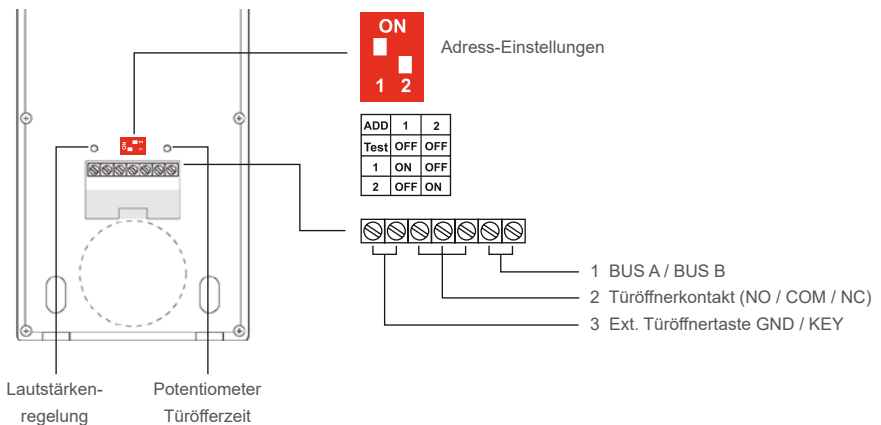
ON
1 2
Adress-Einstellungen

| ADD | 1 | 2 |
|---|---|---|
| Test | OFF | OFF |
| 1 | ON | OFF |
| 2 | OFF | ON |

1 BUS A / BUS B
2 Türöffnerkontakt (NO / COM / NC)
3 Ext. Türöffnertaste GND / KEY

Lautstärkenregelung

Potentiometer Türöfferzeit